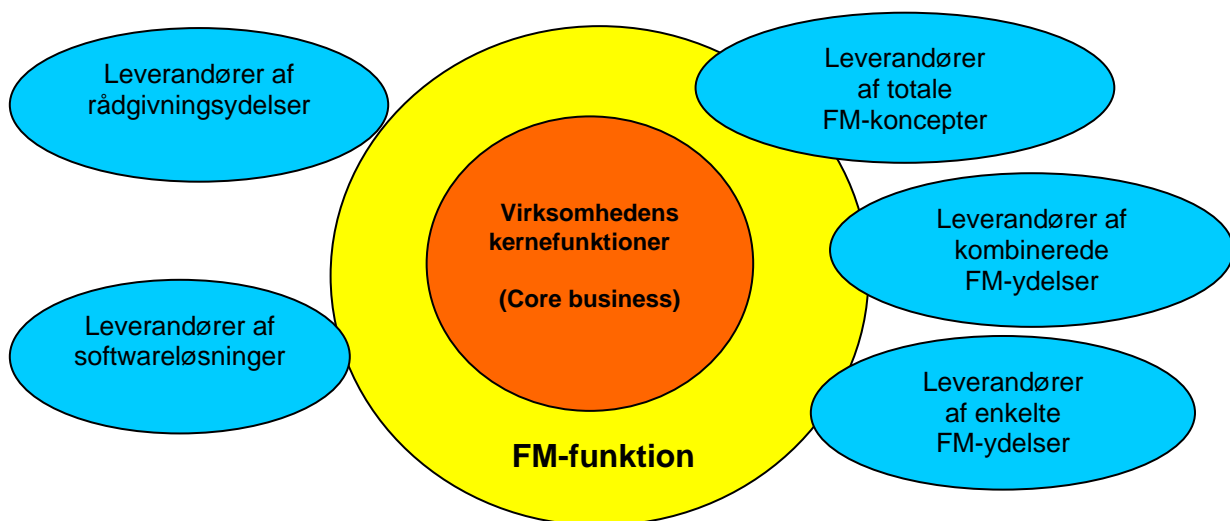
Leverandører af rådgivningsydelser

Leverandører af totale FM-koncepter

Virksomhedens kernefunktioner

(Core business)

Leverandører af kombinerede FM-ydelser

Leverandører af softwareløsninger

Leverandører af enkelte FM-ydelser

FM-funktion